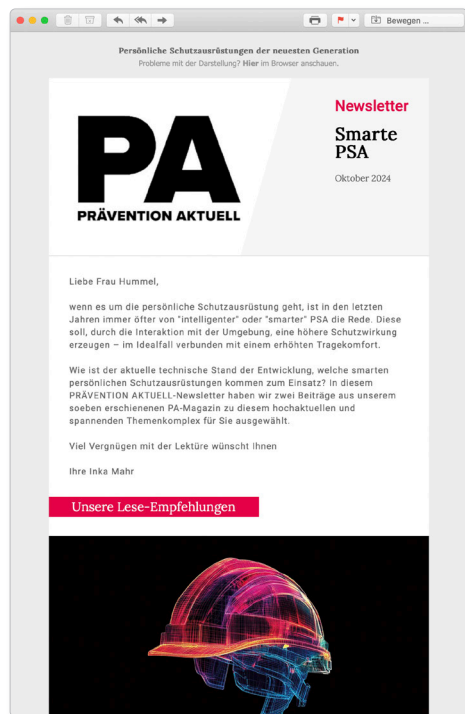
Bewegen ...

Persönliche Schutzausrüstungen der neuesten Generation

Probleme mit der Darstellung? Hier im Browser anschauen.

PA
PRÄVENTION AKTUELL

Newsletter

Smarte PSA

Oktober 2024

Liebe Frau Hummel,

wenn es um die persönliche Schutzausrüstung geht, ist in den letzten Jahren immer öfter von "intelligenter" oder "smarter" PSA die Rede. Diese soll, durch die Interaktion mit der Umgebung, eine höhere Schutzwirkung erzeugen – im Idealfall verbunden mit einem erhöhten Tragekomfort.

Wie ist der aktuelle technische Stand der Entwicklung, welche smarten persönlichen Schutzausrüstungen kommen zum Einsatz? In diesem PRÄVENTION AKTUELL-Newsletter haben wir zwei Beiträge aus unserem soeben erschienenen PA-Magazin zu diesem hochaktuellen und spannenden Themenkomplex für Sie ausgewählt.

Viel Vergnügen mit der Lektüre wünscht Ihnen

Ihre Inka Mahr

Unsere Lese-Empfehlungen